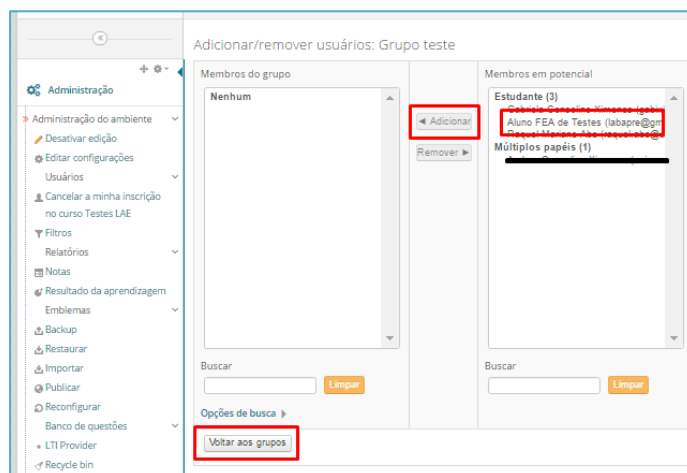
Administração

Administração do ambiente
Desativar edição
Editar configurações
Usuários
Cancelar a minha inscrição no curso Testes LAE
Filtros
Relatórios
Notas
Resultado da aprendizagem
Emblemas
Backup
Restaurar
Importar
Publicar
Reconfigurar
Banco de questões
LTI Provider
Recycle bin

Adicionar/remover usuários: Grupo teste

Membros do grupo

Nenhum

◄ Adicionar

Remover ►

Membros em potencial

Estudante (3)
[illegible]
Aluno FEA de Testes (labapre@gm
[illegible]
Múltiplos papéis (1)
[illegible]

Buscar

Limpar

Buscar

Limpar

Opções de busca

Voltar aos grupos